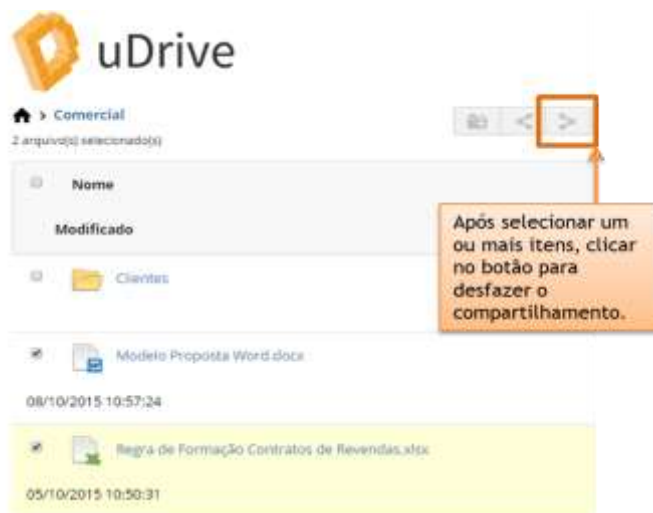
uDrive

> Comercial

2 arquivo(s) selecionado(s)

Nome

Modificado

Após selecionar um ou mais itens, clicar no botão para desfazer o compartilhamento.

Clientes

Modelo Proposta Word.docx

08/10/2015 10:57:24

Regra de Formação Contratos de Revendas.xlsx

05/10/2015 10:50:31